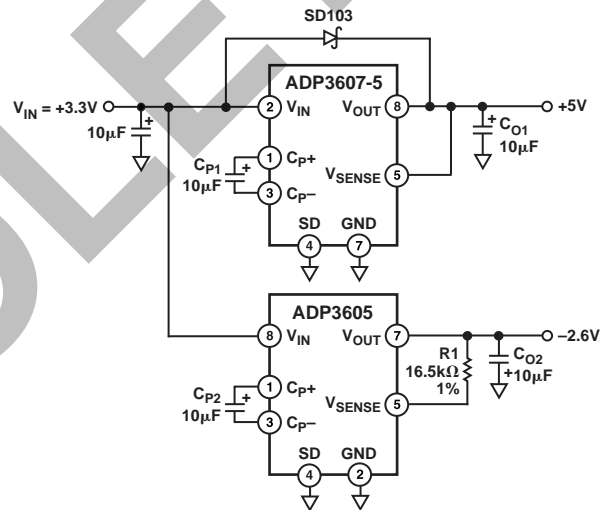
SD103

ADP3607-5

$V_{IN}$ = +3.3V

10μF

+

2 $V_{IN}$

$V_{OUT}$ 8

+5V

+ $C_{O1}$

10μF

$C_{P1}$

10μF

+

1 $C_P$+

3 $C_P$–

$V_{SENSE}$ 5

SD

GND

4

7

ADP3605

8 $V_{IN}$

$V_{OUT}$ 7

–2.6V

R1

16.5kΩ

1%

$C_{O2}$

+10μF

$C_{P2}$

10μF

+

1 $C_P$+

3 $C_P$–

$V_{SENSE}$ 5

SD

GND

4

2